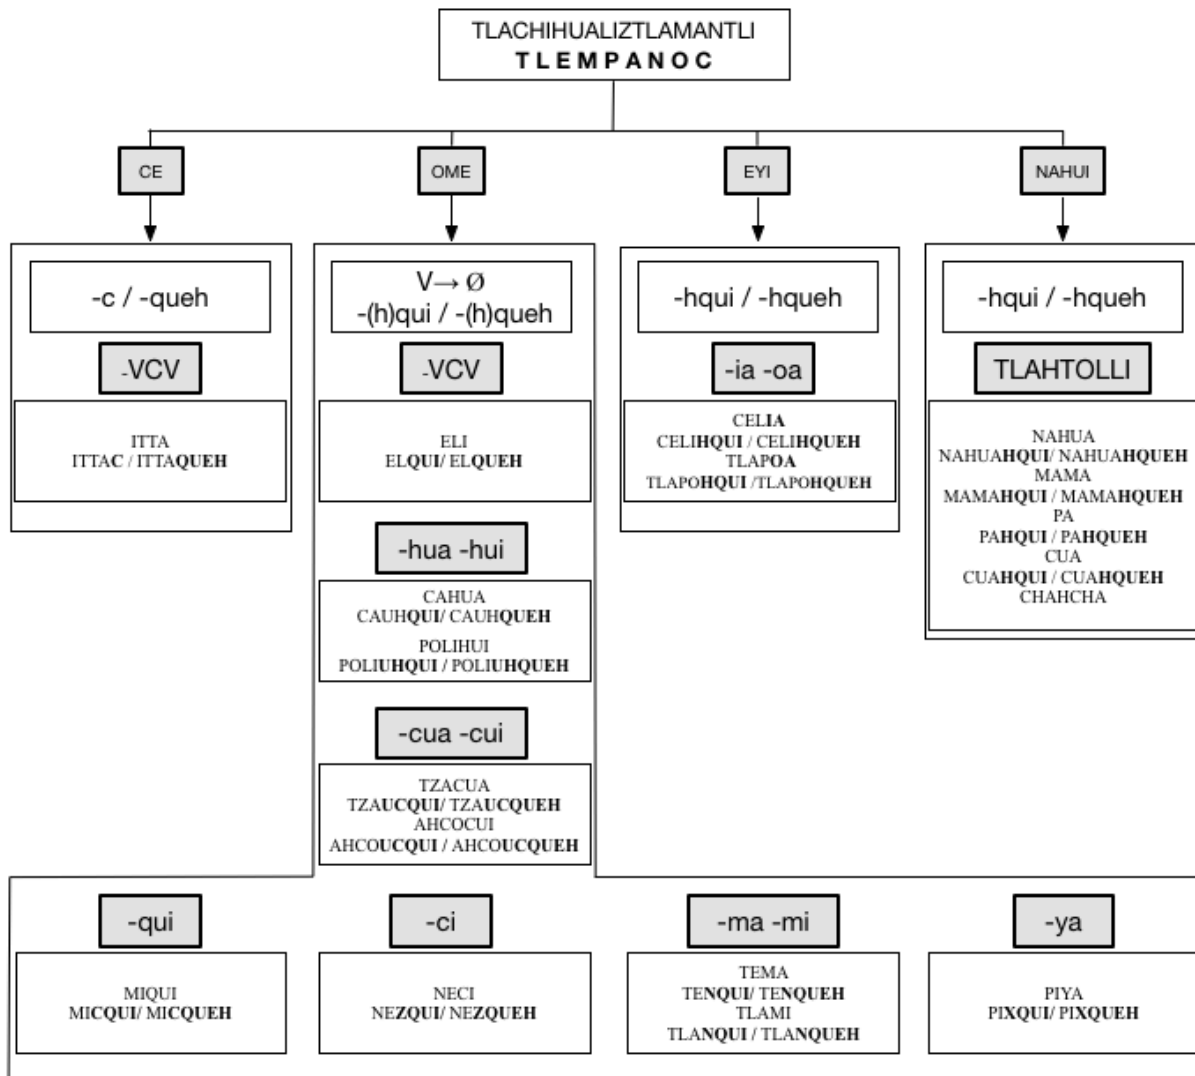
TLACHIHUALIZTLAMANTLI
TLEMPANOC

CE

-c / -queh

-VCV

ITTA
ITTAC / ITTAQUEH

OME

V→ Ø
-(h)qui / -(h)queh

-VCV

ELI
ELQUI/ ELQUEH

-hua -hui

CAHUA
CAUHQUI/ CAUHQUEH
POLIHUI
POLIUHQUI / POLIUHQUEH

-cua -cui

TZACUA
TZAUCQUI/ TZAUCQUEH
AHCOCUI
AHCOUCQUI / AHCOUCQUEH

EYI

-hqui / -hqueh

-ia -oa

CELIA
CELIHQUI / CELIHQUEH
TLAPOA
TLAPOHQUI /TLAPOHQUEH

NAHUI

-hqui / -hqueh

TLAHTOLLI

NAHUA
NAHUAHQUI/ NAHUAHQUEH
MAMA
MAMAHQUI / MAMAHQUEH
PA
PAHQUI / PAHQUEH
CUA
CUAHQUI / CUAHQUEH
CHAHCHA

-qui

MIQUI
MICQUI/ MICQUEH

-ci

NECI
NEZQUI/ NEZQUEH

-ma -mi

TEMA
TENQUI/ TENQUEH
TLAMI
TLANQUI / TLANQUEH

-ya

PIYA
PIXQUI/ PIXQUEH